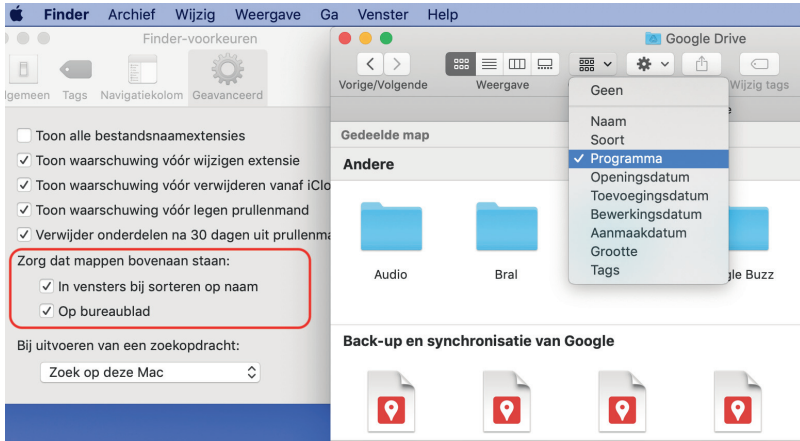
Finder Archief Wijzig Weergave Ga Venster Help

Finder-voorkeuren

lgemeen Tags Navigatiekolom Geavanceerd

Toon alle bestandsnaamextensies
✓ Toon waarschuwing vóór wijzigen extensie
✓ Toon waarschuwing vóór verwijderen vanaf iClo
✓ Toon waarschuwing vóór legen prullenmand
✓ Verwijder onderdelen na 30 dagen uit prullenma

Zorg dat mappen bovenaan staan:
✓ In vensters bij sorteren op naam
✓ Op bureaublad

Bij uitvoeren van een zoekopdracht:
Zoek op deze Mac

Google Drive

Vorige/Volgende Weergave Wijzig tags

Gedeelde map

Andere

Audio Bral gle Buzz

Back-up en synchronisatie van Google

Geen
Naam
Soort
✓ Programma
Openingsdatum
Toevoegingsdatum
Bewerkingsdatum
Aanmaakdatum
Grootte
Tags